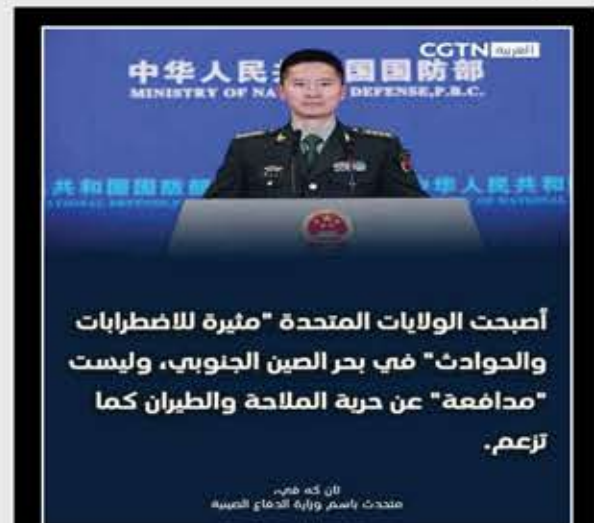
CGTN العربية

中华人民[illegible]国国防部
MINISTRY OF NA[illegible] DEFENSE,P.R.C.

共和国国防部 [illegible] 中华人民共和

أصبحت الولايات المتحدة "مثيرة للاضطرابات والحوادث" في بحر الصين الجنوبي، وليست "مدافعة" عن حرية الملاحة والطيران كما تزعم.

تان كه في،
متحدث باسم وزارة الدفاع الصينية